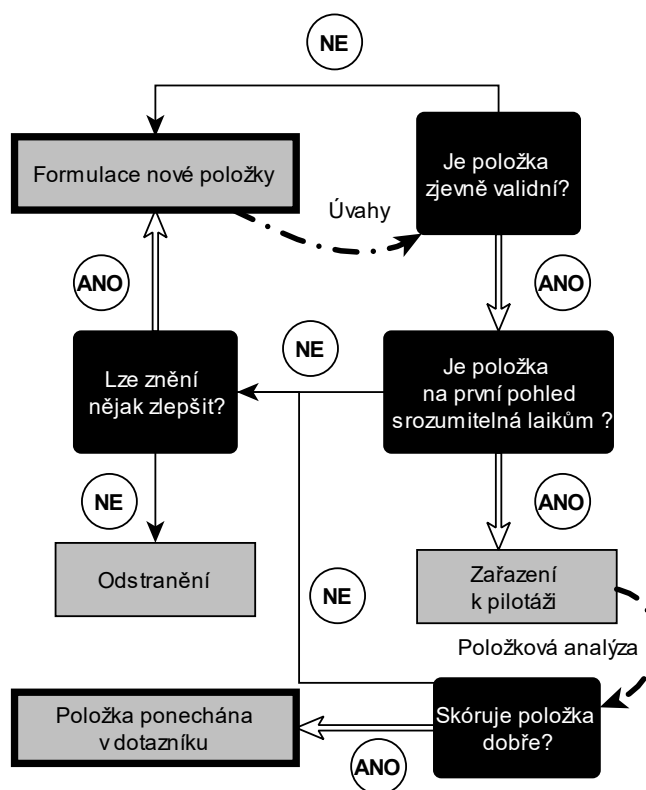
NE

Formulace nové položky

Úvahy

Je položka zjevně validní?

ANO

ANO

NE

Lze znění nějak zlepšit?

Je položka na první pohled srozumitelná laikům ?

NE

ANO

Odstranění

NE

Zařazení k pilotáži

Položková analýza

Položka ponechána v dotazníku

Skóruje položka dobře?

ANO